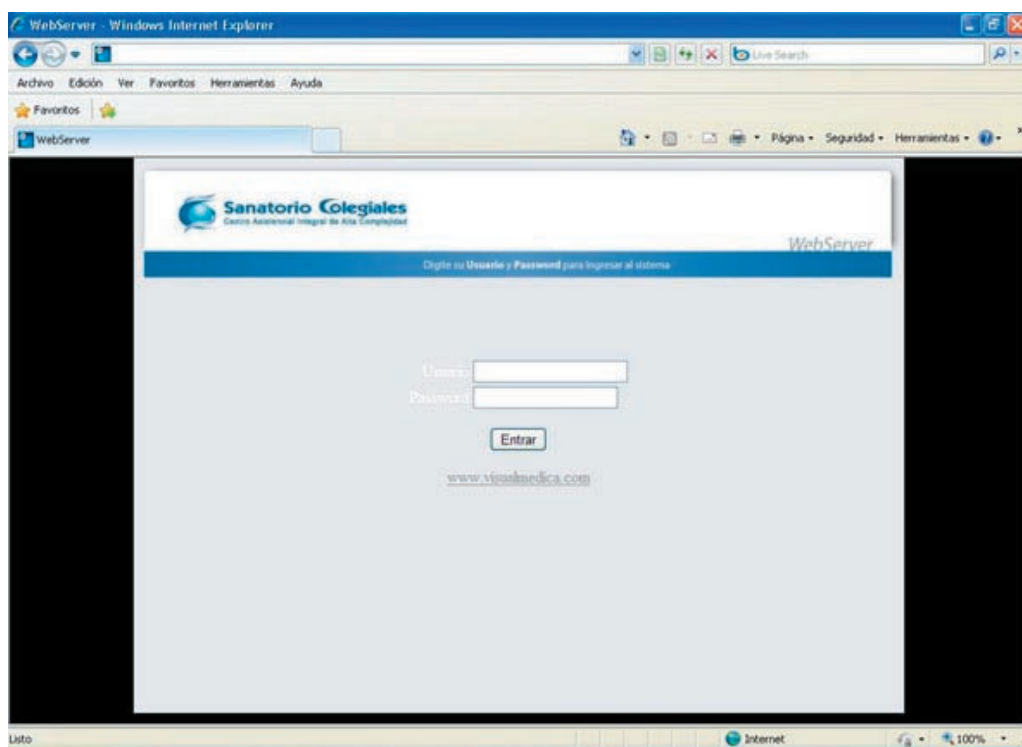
WebServer - Windows Internet Explorer

Live Search

Archivo Edición Ver Favoritos Herramientas Ayuda

Favoritos

WebServer

Página • Seguridad • Herramientas •

Sanatorio Colegiales
Centro Asistencial Integral de Alta Complejidad

WebServer

Digite su Usuario y Password para ingresar al sistema

Usuario
Password

Entrar

www.visualmedica.com

Listo

Internet

100%